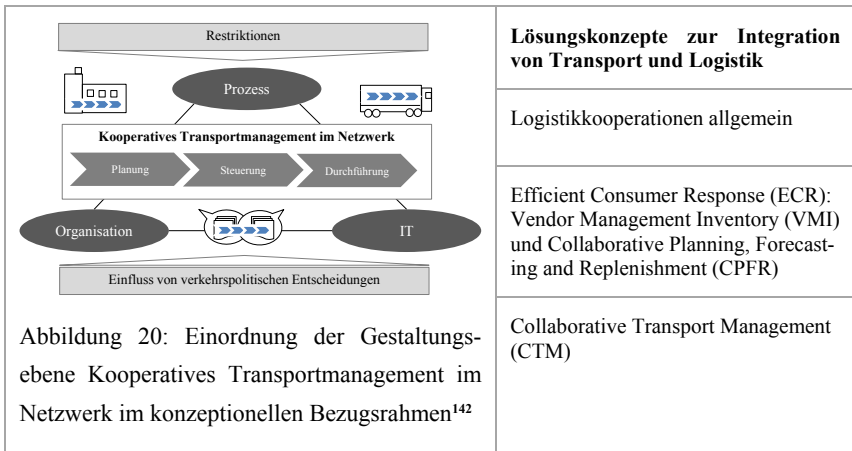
Restriktionen

Prozess

Kooperatives Transportmanagement im Netzwerk

Planung

Steuerung

Durchführung

Organisation

IT

Einfluss von verkehrspolitischen Entscheidungen

Abbildung 20: Einordnung der Gestaltungsebene Kooperatives Transportmanagement im Netzwerk im konzeptionellen Bezugsrahmen$^{142}$

**Lösungskonzepte zur Integration von Transport und Logistik**

Logistikkooperationen allgemein

Efficient Consumer Response (ECR): Vendor Management Inventory (VMI) und Collaborative Planning, Forecasting and Replenishment (CPFR)

Collaborative Transport Management (CTM)